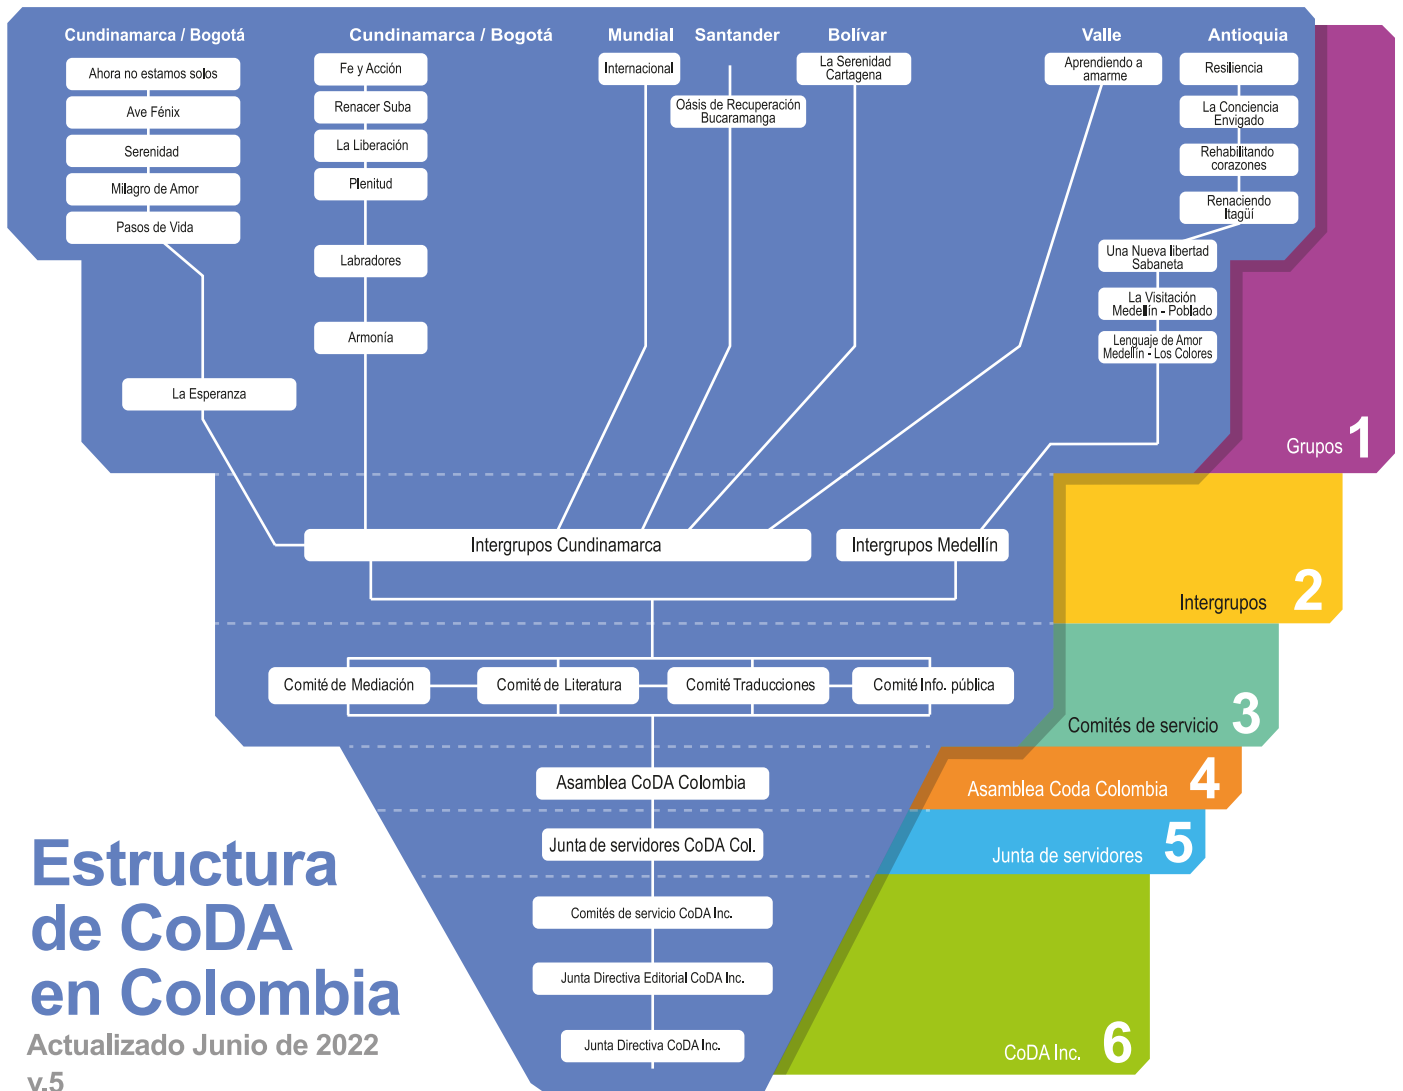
Cundinamarca / Bogotá

Ahora no estamos solos
Ave Fénix
Serenidad
Milagro de Amor
Pasos de Vida
La Esperanza

Cundinamarca / Bogotá

Fe y Acción
Renacer Suba
La Liberación
Plenitud
Labradores
Armonía

Mundial

Internacional

Santander

Oásis de Recuperación Bucaramanga

Bolívar

La Serenidad Cartagena

Valle

Aprendiendo a amarme

Antioquia

Resiliencia
La Conciencia Envigado
Rehabilitando corazones
Renaciendo Itagüí
Una Nueva libertad Sabaneta
La Visitación Medellín - Poblado
Lenguaje de Amor Medellín - Los Colores

Grupos 1

Intergrupos Cundinamarca
Intergrupos Medellín

Intergrupos 2

Comité de Mediación
Comité de Literatura
Comité Traducciones
Comité Info. pública

Comités de servicio 3

Asamblea CoDA Colombia

Asamblea Coda Colombia 4

Junta de servidores CoDA Col.

Junta de servidores 5

Comités de servicio CoDA Inc.
Junta Directiva Editorial CoDA Inc.
Junta Directiva CoDA Inc.

CoDA Inc. 6

Estructura de CoDA en Colombia
Actualizado Junio de 2022
v.5